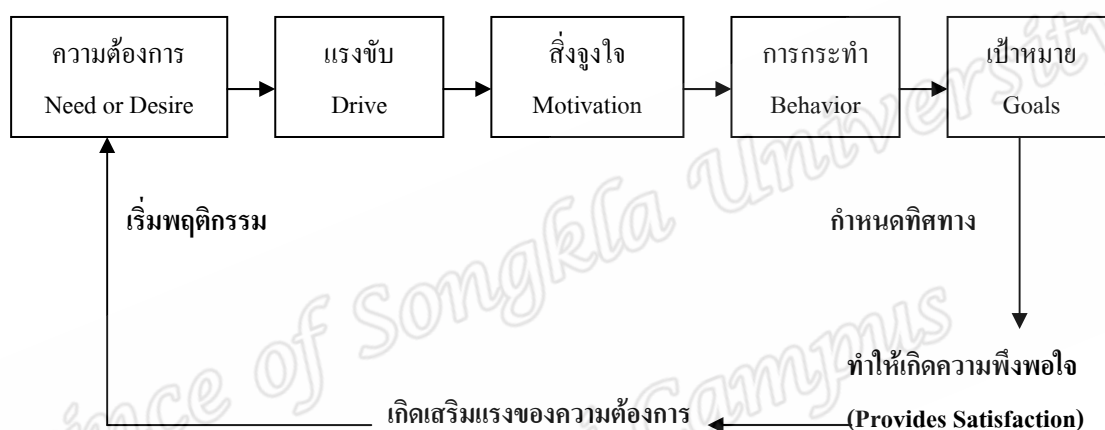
ความต้องการ
Need or Desire

แรงขับ
Drive

สิ่งจูงใจ
Motivation

การกระทำ
Behavior

เป้าหมาย
Goals

เริ่มพฤติกรรม

กำหนดทิศทาง

ทำให้เกิดความพึงพอใจ
(Provides Satisfaction)

เกิดเสริมแรงของความต้องการ

ince of Songkla University
Campus